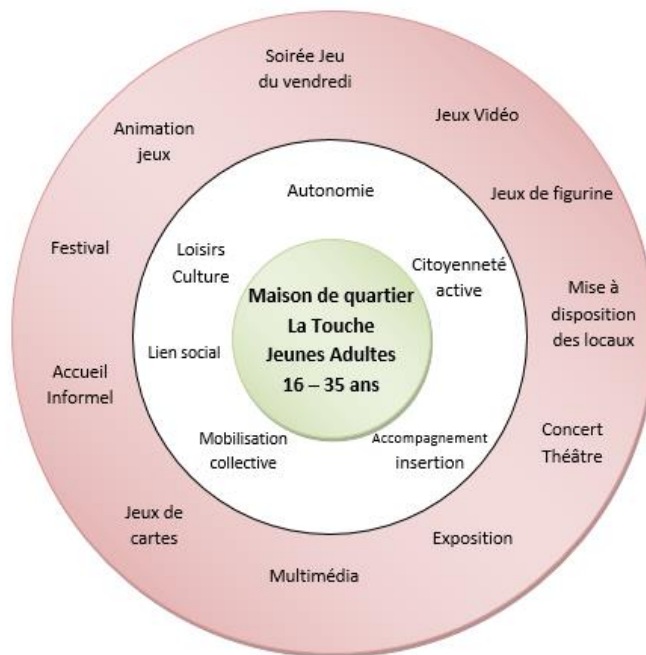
Maison de quartier
La Touche
Jeunes Adultes
16 – 35 ans

Autonomie

Citoyenneté active

Accompagnement insertion

Mobilisation collective

Lien social

Loisirs Culture

Soirée Jeu du vendredi

Jeux Vidéo

Jeux de figurine

Mise à disposition des locaux

Concert Théâtre

Exposition

Multimédia

Jeux de cartes

Accueil Informel

Festival

Animation jeux